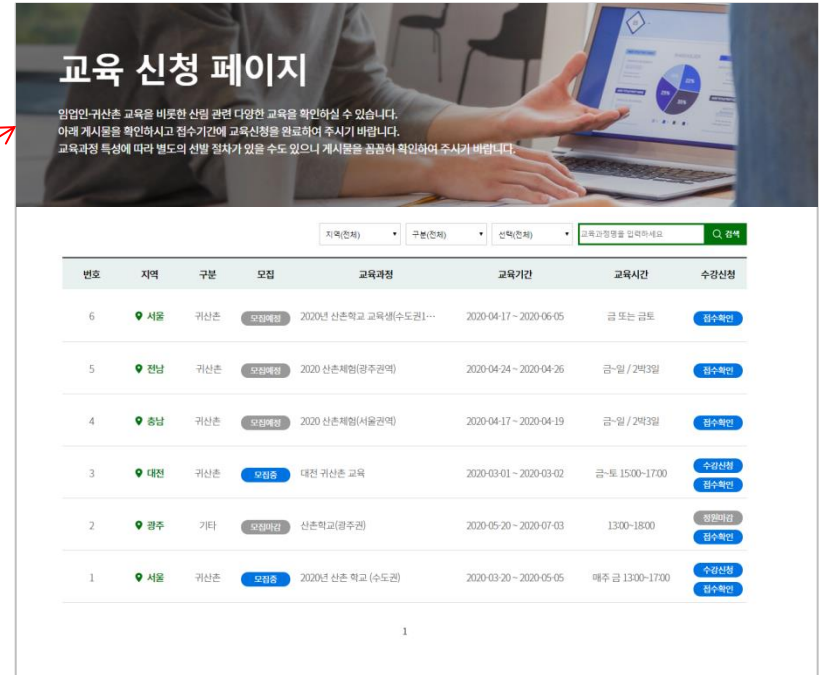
교육 신청 페이지

임업인·귀산촌 교육을 비롯한 산림 관련 다양한 교육을 확인하실 수 있습니다.
아래 게시물을 확인하시고 접수기간에 교육신청을 완료하여 주시기 바랍니다.
교육과정 특성에 따라 별도의 선발 절차가 있을 수도 있으니 게시물을 꼼꼼히 확인하여 주시기 바랍니다.

지역(전체) ▾ 구분(전체) ▾ 선택(전체) ▾ 교육과정명을 입력하세요 검색

| 번호 | 지역 | 구분 | 모집 | 교육과정 | 교육기간 | 교육시간 | 수강신청 |
|---|---|---|---|---|---|---|---|
| 6 | 서울 | 귀산촌 | 모집예정 | 2020년 산촌학교 교육생(수도권1… | 2020-04-17 ~ 2020-06-05 | 금 또는 금토 | 접수확인 |
| 5 | 전남 | 귀산촌 | 모집예정 | 2020 산촌체험(광주권역) | 2020-04-24 ~ 2020-04-26 | 금~일 / 2박3일 | 접수확인 |
| 4 | 충남 | 귀산촌 | 모집예정 | 2020 산촌체험(서울권역) | 2020-04-17 ~ 2020-04-19 | 금~일 / 2박3일 | 접수확인 |
| 3 | 대전 | 귀산촌 | 모집중 | 대전 귀산촌 교육 | 2020-03-01 ~ 2020-03-02 | 금~토 15:00~17:00 | 수강신청 접수확인 |
| 2 | 광주 | 기타 | 모집마감 | 산촌학교(광주권) | 2020-05-20 ~ 2020-07-03 | 13:00~18:00 | 정원마감 접수확인 |
| 1 | 서울 | 귀산촌 | 모집중 | 2020년 산촌 학교 (수도권) | 2020-03-20 ~ 2020-05-05 | 매주 금 13:00~17:00 | 수강신청 접수확인 |

1